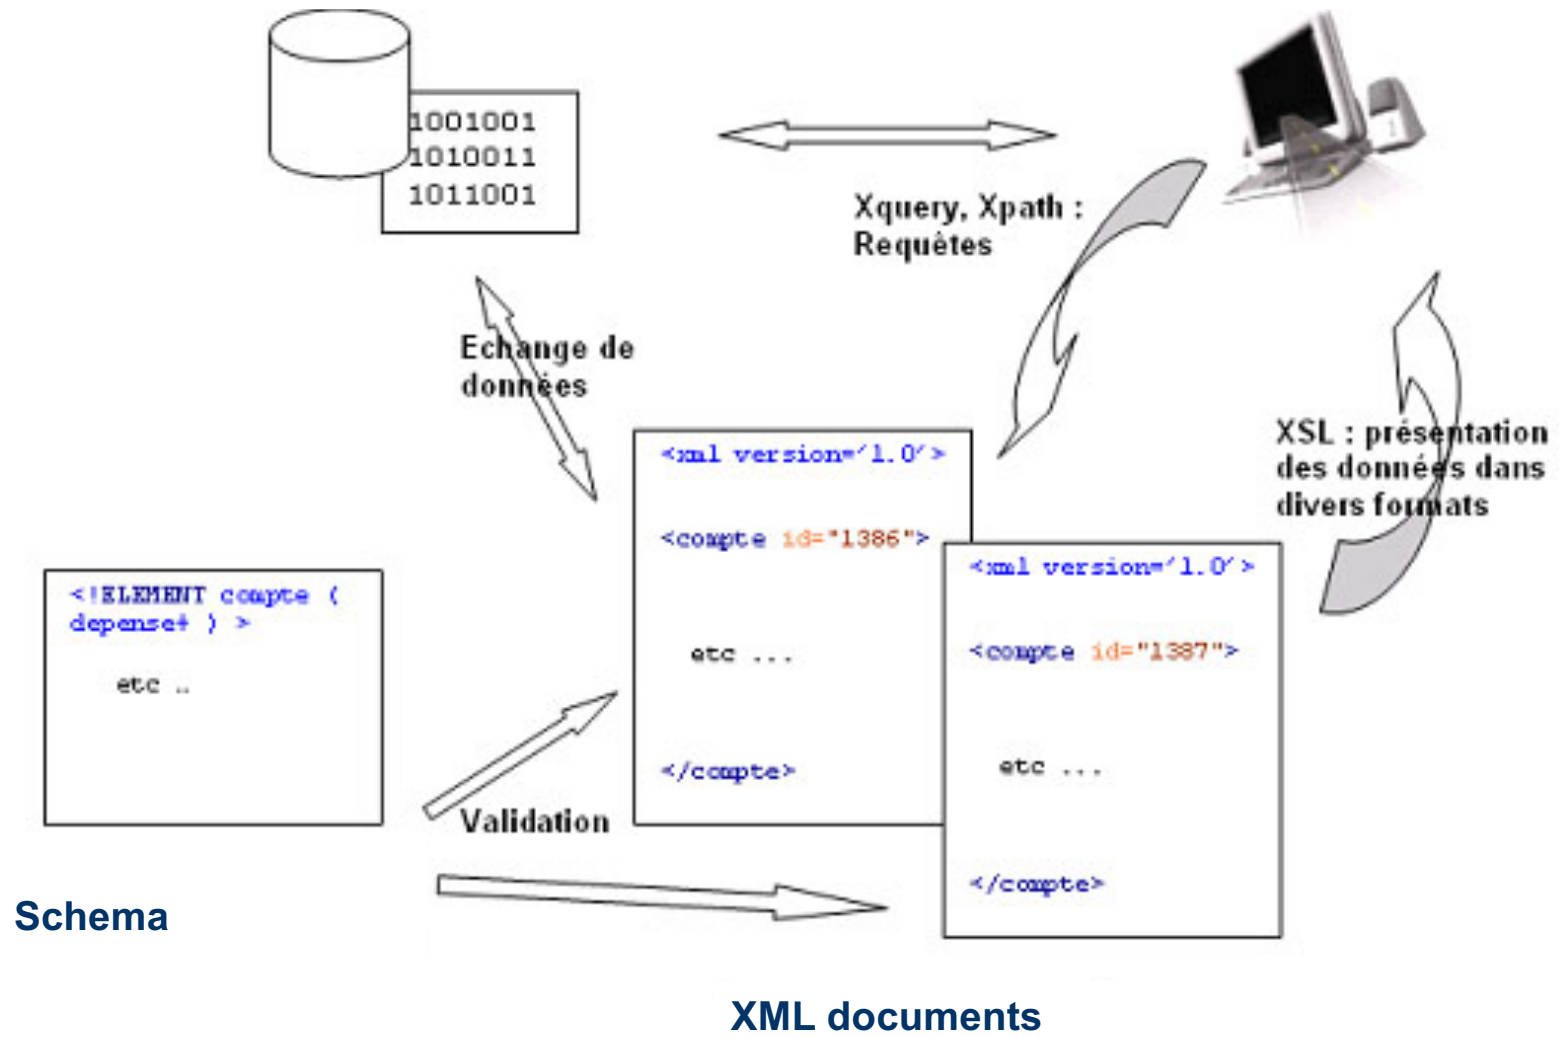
1001001
1010011
1011001

Xquery, Xpath :
Requêtes

Echange de
données

<xml version='1.0'>

<compte id="1386">

etc ...

</compte>

<xml version='1.0'>

<compte id="1387">

etc ...

</compte>

XSL : présentation
des données dans
divers formats

<!ELEMENT compte (
depense* ) >

etc ..

Validation

Schema

XML documents